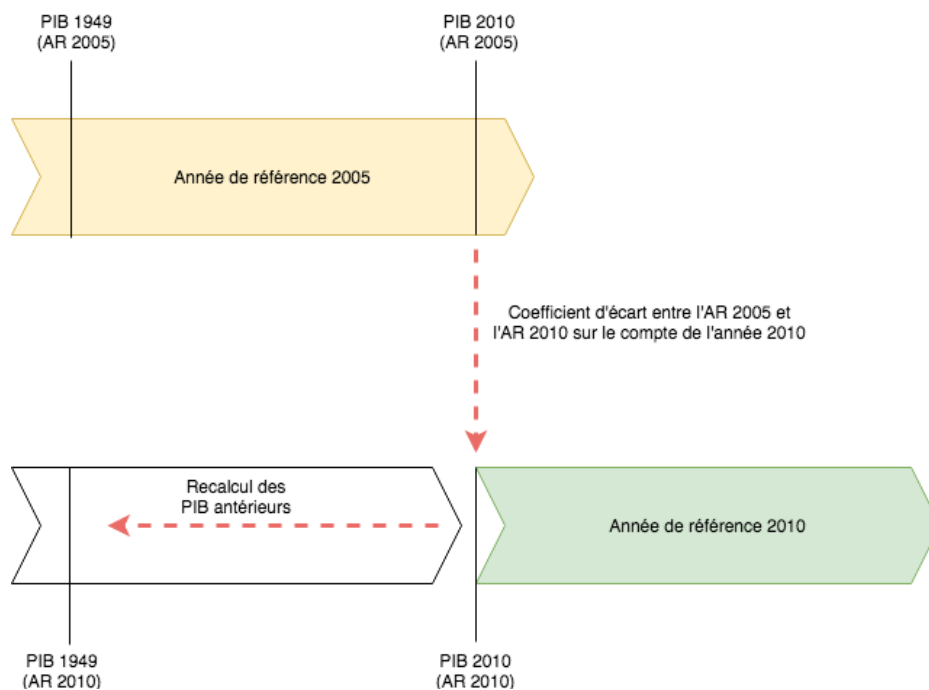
PIB 1949
(AR 2005)

PIB 2010
(AR 2005)

Année de référence 2005

Coefficient d'écart entre l'AR 2005 et l'AR 2010 sur le compte de l'année 2010

Recalcul des PIB antérieurs

Année de référence 2010

PIB 1949
(AR 2010)

PIB 2010
(AR 2010)